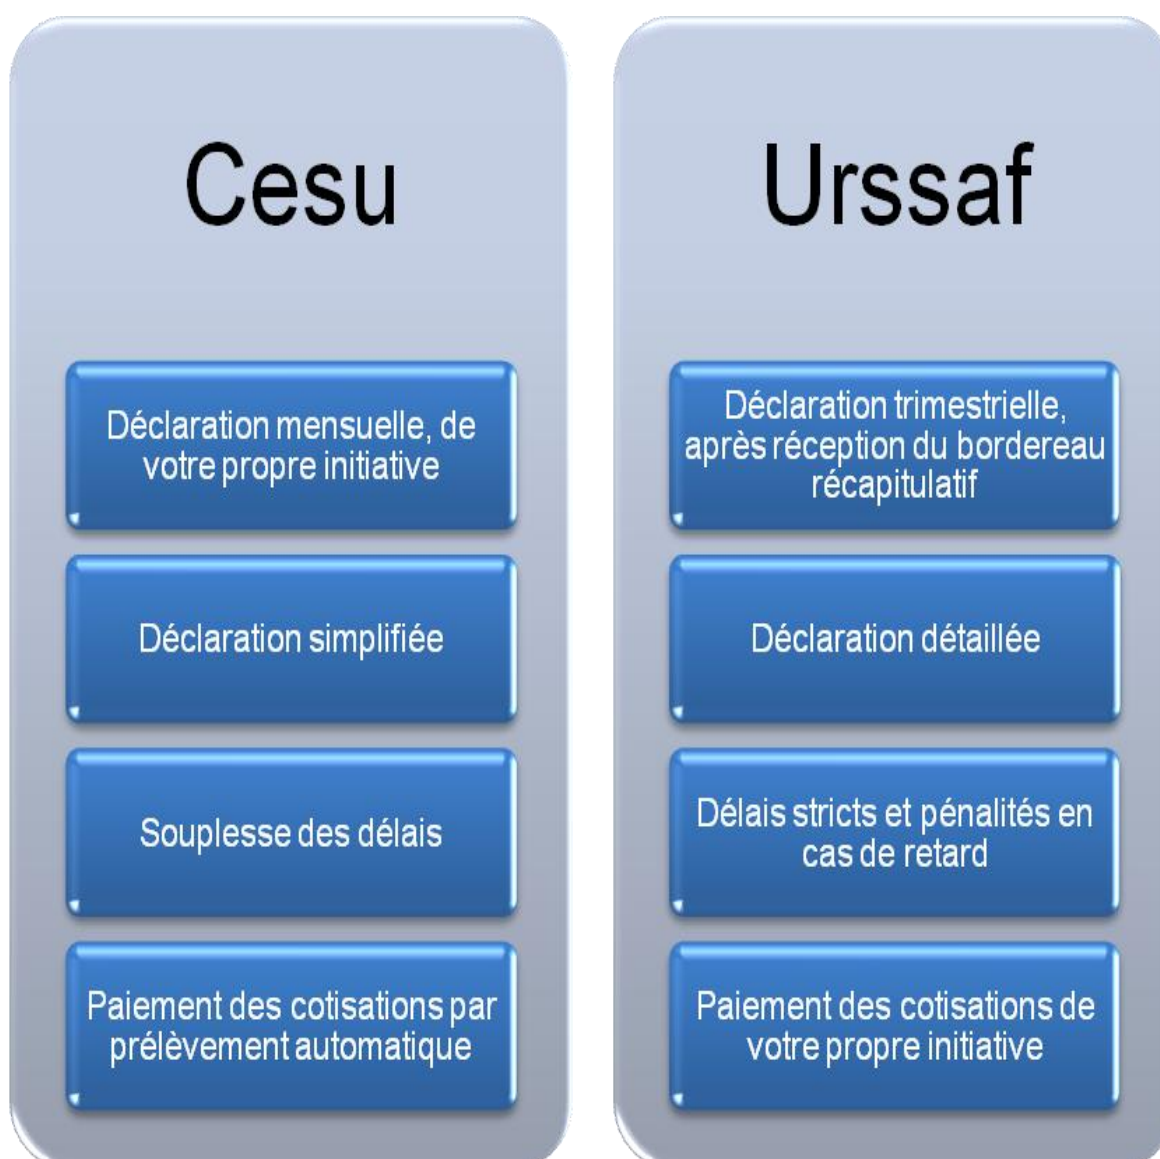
Cesu

Déclaration mensuelle, de votre propre initiative

Déclaration simplifiée

Souplesse des délais

Paiement des cotisations par prélèvement automatique

Urssaf

Déclaration trimestrielle, après réception du bordereau récapitulatif

Déclaration détaillée

Délais stricts et pénalités en cas de retard

Paiement des cotisations de votre propre initiative